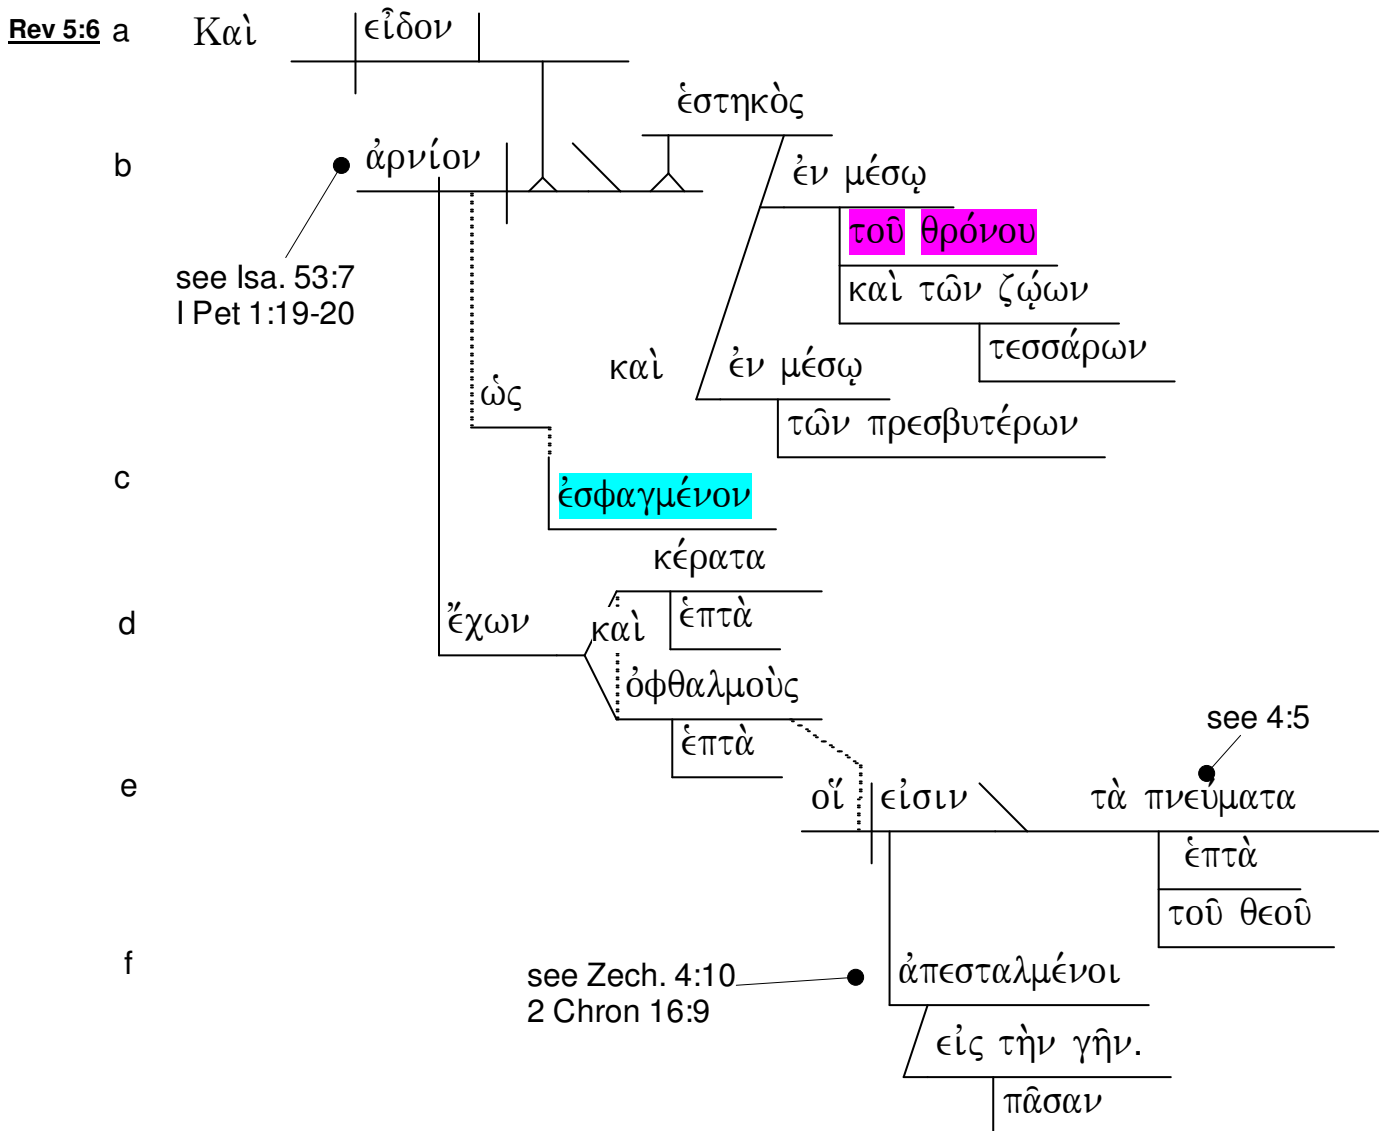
Rev 5:6 a Καὶ εἶδον

ἑστηκὸς

b ἀρνίον

ἐν μέσῳ

τοῦ θρόνου

καὶ τῶν ζῴων

τεσσάρων

see Isa. 53:7
I Pet 1:19-20

καὶ ἐν μέσῳ

ὡς

τῶν πρεσβυτέρων

c ἐσφαγμένον

κέρατα

d ἔχων καὶ ἑπτὰ

ὀφθαλμοὺς

ἑπτὰ

see 4:5

e οἵ εἰσιν τὰ πνεύματα

ἑπτὰ

τοῦ θεοῦ

f see Zech. 4:10
2 Chron 16:9

ἀπεσταλμένοι

εἰς τὴν γῆν.

πᾶσαν